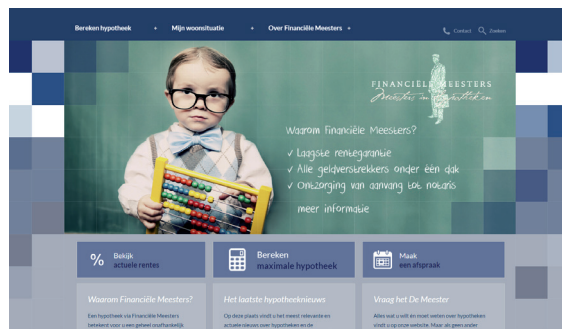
Bereken hypotheek + Mijn woonsituatie + Over Financiële Meesters + Contact Zoeken

FINANCIËLE MEESTERS
Meesters in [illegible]

Waarom Financiële Meesters?
✓ Laagste rentegarantie
✓ Alle geldverstrekkers onder één dak
✓ Ontzorging van aanvang tot notaris
meer informatie

% Bekijk actuele rentes

Bereken maximale hypotheek

Maak een afspraak

Waarom Financiële Meesters?
Een hypotheek via Financiële Meesters betekent voor u een geheel onafhankelijk

Het laatste hypotheeknieuws
Op deze plaats vindt u het meest relevante en actuele nieuws over hypotheken en de

Vraag het De Meester
Alles wat u wilt en moet weten over hypotheken vindt u op onze website. Maar als geen ander